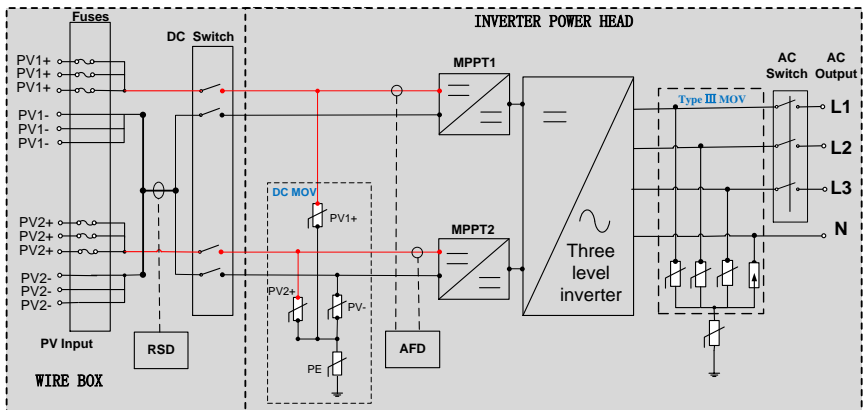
Fuses

INVERTER POWER HEAD

DC Switch

PV1+
PV1+
PV1+
PV1-
PV1-
PV1-

MPPT1

AC Switch

AC Output

Type Ⅲ MOV

L1

L2

L3

N

DC MOV

PV1+

PV2+
PV2+
PV2+
PV2-
PV2-
PV2-

MPPT2

Three level inverter

PV2+

PV-

PE

PV Input

RSD

AFD

WIRE BOX